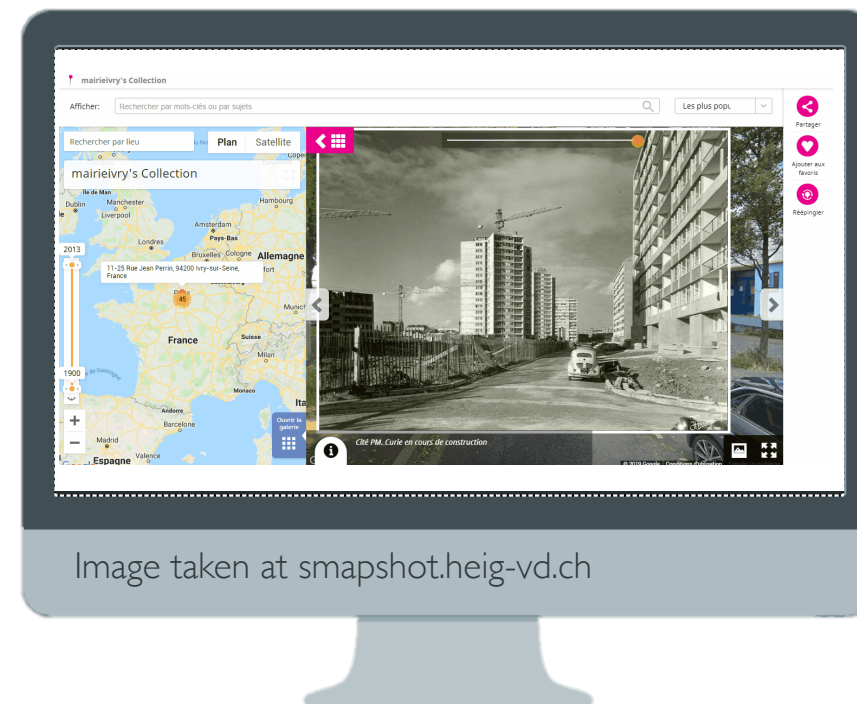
mairieivry's Collection

Afficher: Rechercher par mots-clés ou par sujets

Les plus popu

Partager

Ajouter aux favoris

Réépingler

Rechercher par lieu

Plan

Satellite

mairieivry's Collection

Ile de Man

Dublin

Manchester

Liverpool

Hamburg

Amsterdam

Pays-Bas

Londres

Bruxelles

Cologne

Allemagne

2013

11-25 Rue Jean Perrin, 94200 Ivry-sur-Seine, France

45

Munich

France

Suisse

Milan

Ita

1900

Monaco

Andorre

Barcelone

Madrid

Valence

Espagne

Ouvrir la galerie

Cité PM. Curie en cours de construction

© 2019 Google Conditions d'utilisation

Image taken at smapshot.heig-vd.ch